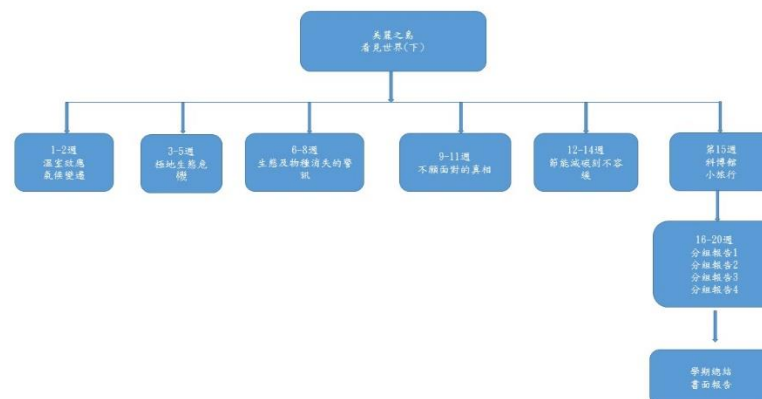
美麗之島
看見世界(下)

1-2週
溫室效應
氣候變遷

3-5週
極地生態危機

6-8週
生態及物種消失的警訊

9-11週
不願面對的真相

12-14週
節能減碳刻不容緩

第15週
科博館
小旅行

16-20週
分組報告1
分組報告2
分組報告3
分組報告4

學期總結
書面報告